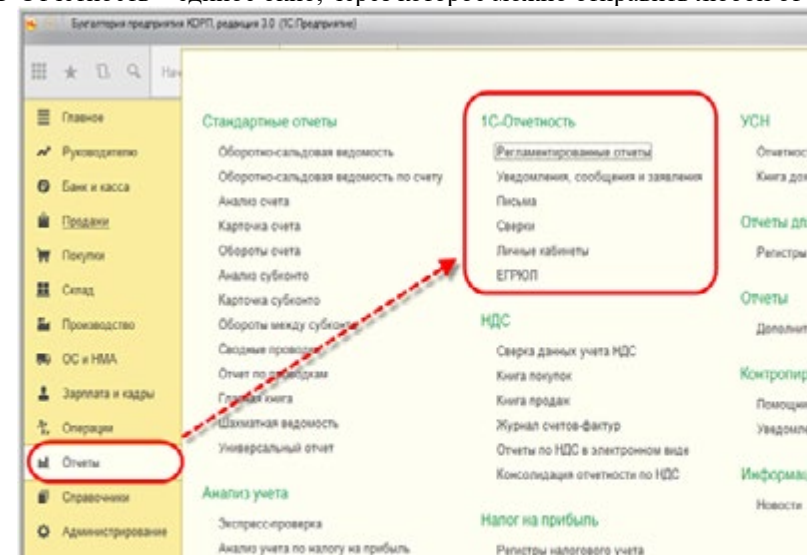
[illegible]

Бухгалтерия предприятия КОРП, редакция 3.0 (1С:Предприятие)

Главное
Руководителю
Банк и касса
Продажи
Покупки
Склад
Производство
ОС и НМА
Зарплата и кадры
Операции
Отчеты
Справочники
Администрирование

Стандартные отчеты
Оборотно-сальдовая ведомость
Оборотно-сальдовая ведомость по счету
Анализ счета
Карточка счета
Обороты счета
Анализ субконто
Карточка субконто
Обороты между субконто
Сводные проводки
Отчет по проводкам
Главная книга
Шахматная ведомость
Универсальный отчет

Анализ учета
Экспресс-проверка
Анализ учета по налогу на прибыль

1С-Отчетность
Регламентированные отчеты
Уведомления, сообщения и заявления
Письма
Сверки
Личные кабинеты
ЕГРЮЛ

НДС
Сверка данных учета НДС
Книга покупок
Книга продаж
Журнал счетов-фактур
Отчеты по НДС в электронном виде
Консолидация отчетности по НДС

Налог на прибыль
Регистры налогового учета

УСН
Отчетнос
Книга дох

Отчеты дл
Регистры

Отчеты
Дополнит

Контропир
Помощни
Уведомле

Информац
Новости